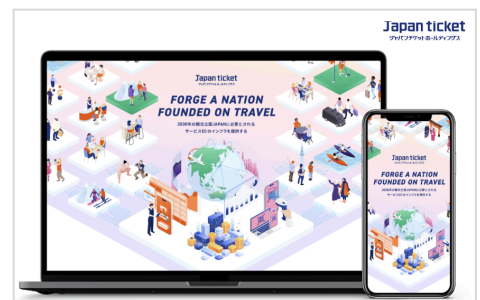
Japan ticket
ジャパンチケットホールディングス

Japan ticket
ジャパンチケットホールディングス

FORGE A NATION FOUNDED ON TRAVEL

2030年の観光立国JAPANに必要とされる
サービスECのインフラを構築する

Japan ticket
ジャパンチケットホールディングス

FORGE A NATION FOUNDED ON TRAVEL

2030年の観光立国JAPANに必要とされる
サービスECのインフラを構築する